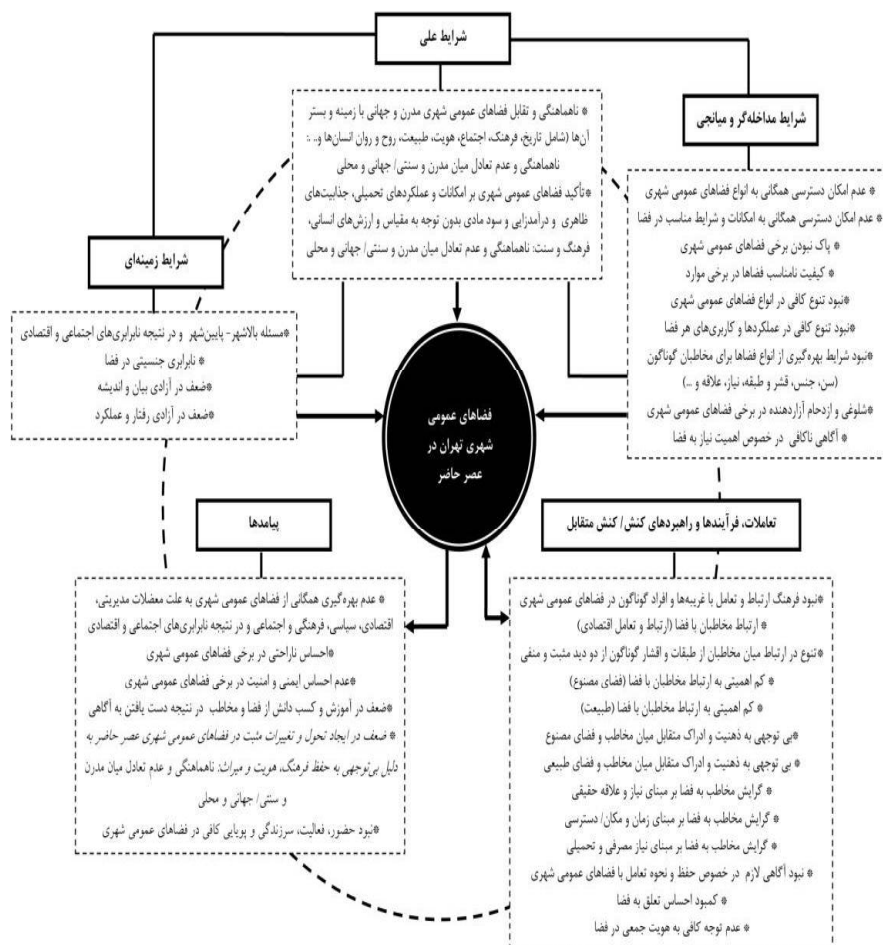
شرایط علی

* ناهماهنگی و تقابل فضاهای عمومی شهری مدرن و جهانی با زمینه و بستر آن‌ها (شامل تاریخ، فرهنگ، اجتماع، هویت، طبیعت، روح و روان انسان‌ها و...): ناهماهنگی و عدم تعادل میان مدرن و سنتی/ جهانی و محلی
*تأکید فضاهای عمومی شهری بر امکانات و عملکردهای تحمیلی، جذابیت‌های ظاهری و درآمدزایی و سود مادی بدون توجه به مقیاس و ارزش‌های انسانی، فرهنگ و سنت: ناهماهنگی و عدم تعادل میان مدرن و سنتی/ جهانی و محلی

شرایط مداخله‌گر و میانجی

* عدم امکان دسترسی همگانی به انواع فضاهای عمومی شهری
* عدم امکان دسترسی همگانی به امکانات و شرایط مناسب در فضا
* پاک نبودن برخی فضاهای عمومی شهری
* کیفیت نامناسب فضاها در برخی موارد
*نبود تنوع کافی در انواع فضاهای عمومی شهری
*نبود تنوع کافی در عملکردها و کاربری‌های هر فضا
*نبود شرایط بهره‌گیری از انواع فضاها برای مخاطبان گوناگون (سن، جنس، قشر و طبقه، نیاز، علاقه و...)
*شلوغی و ازدحام آزاردهنده در برخی فضاهای عمومی شهری
* آگاهی ناکافی در خصوص اهمیت نیاز به فضا

شرایط زمینه‌ای

*مسئله بالاشهر - پایین‌شهر و در نتیجه نابرابری‌های اجتماعی و اقتصادی
* نابرابری جنسیتی در فضا
*ضعف در آزادی بیان و اندیشه
*ضعف در آزادی رفتار و عملکرد

فضاهای عمومی شهری تهران در عصر حاضر

پیامدها

* عدم بهره‌گیری همگانی از فضاهای عمومی شهری به علت معضلات مدیریتی، اقتصادی، سیاسی، فرهنگی و اجتماعی و در نتیجه نابرابری‌های اجتماعی و اقتصادی
*احساس ناراحتی در برخی فضاهای عمومی شهری
*عدم احساس ایمنی و امنیت در برخی فضاهای عمومی شهری
*ضعف در آموزش و کسب دانش از فضا و مخاطب در نتیجه دست یافتن به آگاهی
* ضعف در ایجاد تحول و تغییرات مثبت در فضاهای عمومی شهری عصر حاضر به دلیل بی‌توجهی به حفظ فرهنگ، هویت و میراث: ناهماهنگی و عدم تعادل میان مدرن و سنتی/ جهانی و محلی
*نبود حضور، فعالیت، سرزندگی و پویایی کافی در فضاهای عمومی شهری

تعاملات، فرآیندها و راهبردهای کنش/ کنش متقابل

*نبود فرهنگ ارتباط و تعامل با غریبه‌ها و افراد گوناگون در فضاهای عمومی شهری
* ارتباط مخاطبان با فضا (ارتباط و تعامل اقتصادی)
*تنوع در ارتباط میان مخاطبان از طبقات و اقشار گوناگون از دو دید مثبت و منفی
* کم اهمیتی به ارتباط مخاطبان با فضا (فضای مصنوع)
* کم اهمیتی به ارتباط مخاطبان با فضا (طبیعت)
*بی توجهی به ذهنیت و ادراک متقابل میان مخاطب و فضای مصنوع
* بی توجهی به ذهنیت و ادراک متقابل میان مخاطب و فضای طبیعی
* گرایش مخاطب به فضا بر مبنای نیاز و علاقه حقیقی
* گرایش مخاطب به فضا بر مبنای زمان و مکان/ دسترسی
* گرایش مخاطب به فضا بر مبنای نیاز مصرفی و تحمیلی
* نبود آگاهی لازم در خصوص حفظ و نحوه تعامل با فضاهای عمومی شهری
* کمبود احساس تعلق به فضا
* عدم توجه کافی به هویت جمعی در فضا